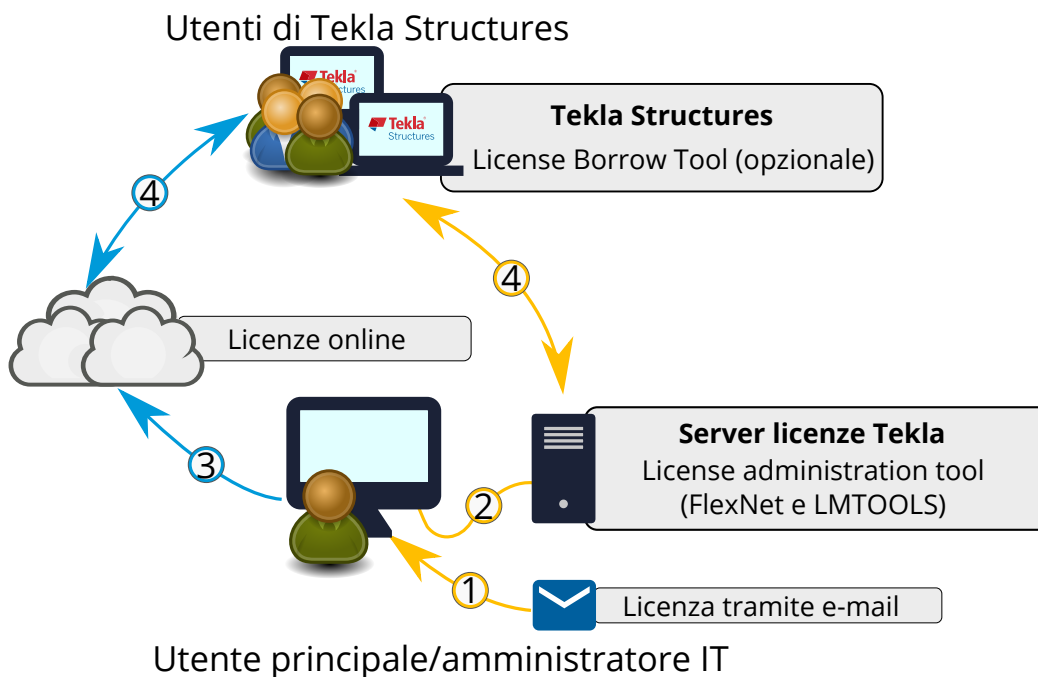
Utenti di Tekla Structures

Tekla Structures

Tekla Structures

Tekla Structures
License Borrow Tool (opzionale)

4

4

Licenze online

Server licenze Tekla
License administration tool
(FlexNet e LMTOOLS)

3

2

1

Licenza tramite e-mail

Utente principale/amministratore IT